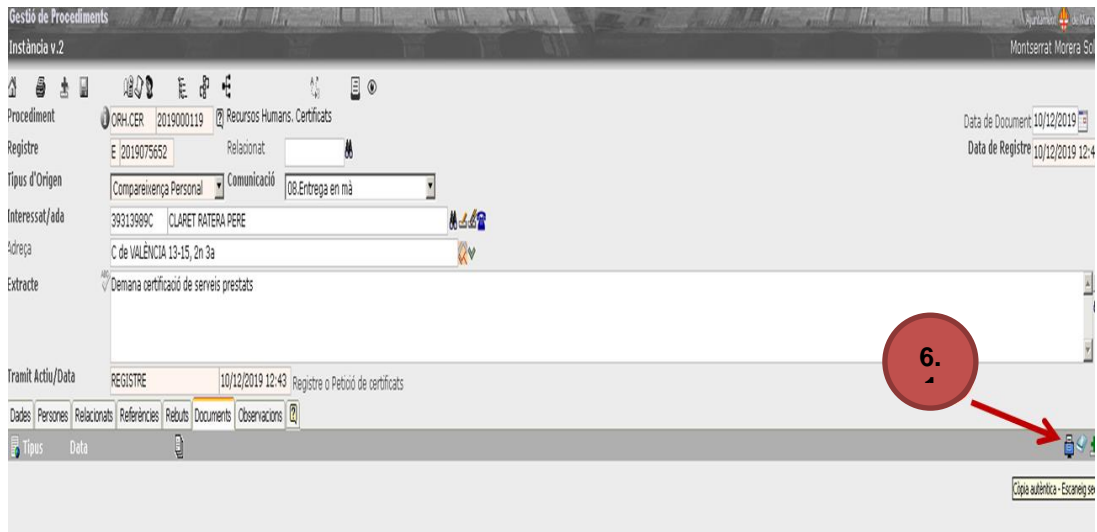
Gestió de Procediments
Ajuntament
Instància v.2
Montserrat Morera Sol

Procediment ORH.CER 2019000119 Recursos Humans. Certificats
Data de Document 10/12/2019
Registre E 2019075652 Relacionat
Data de Registre 10/12/2019 12:4
Tipus d'Origen Compareixença Personal Comunicació 08.Entrega en mà
Interessat/ada 39313999C CLARET RATERA PERE
Adreça C de VALÈNCIA 13-15, 2n 3a
Extracte Demana certificació de serveis prestats

Tramit Actiu/Data REGISTRE 10/12/2019 12:43 Registre o Petició de certificats

6.

Dades Persones Relacionats Referències Rebuts Documents Observacions
Tipus Data
Còpia autèntica - Escaneig se